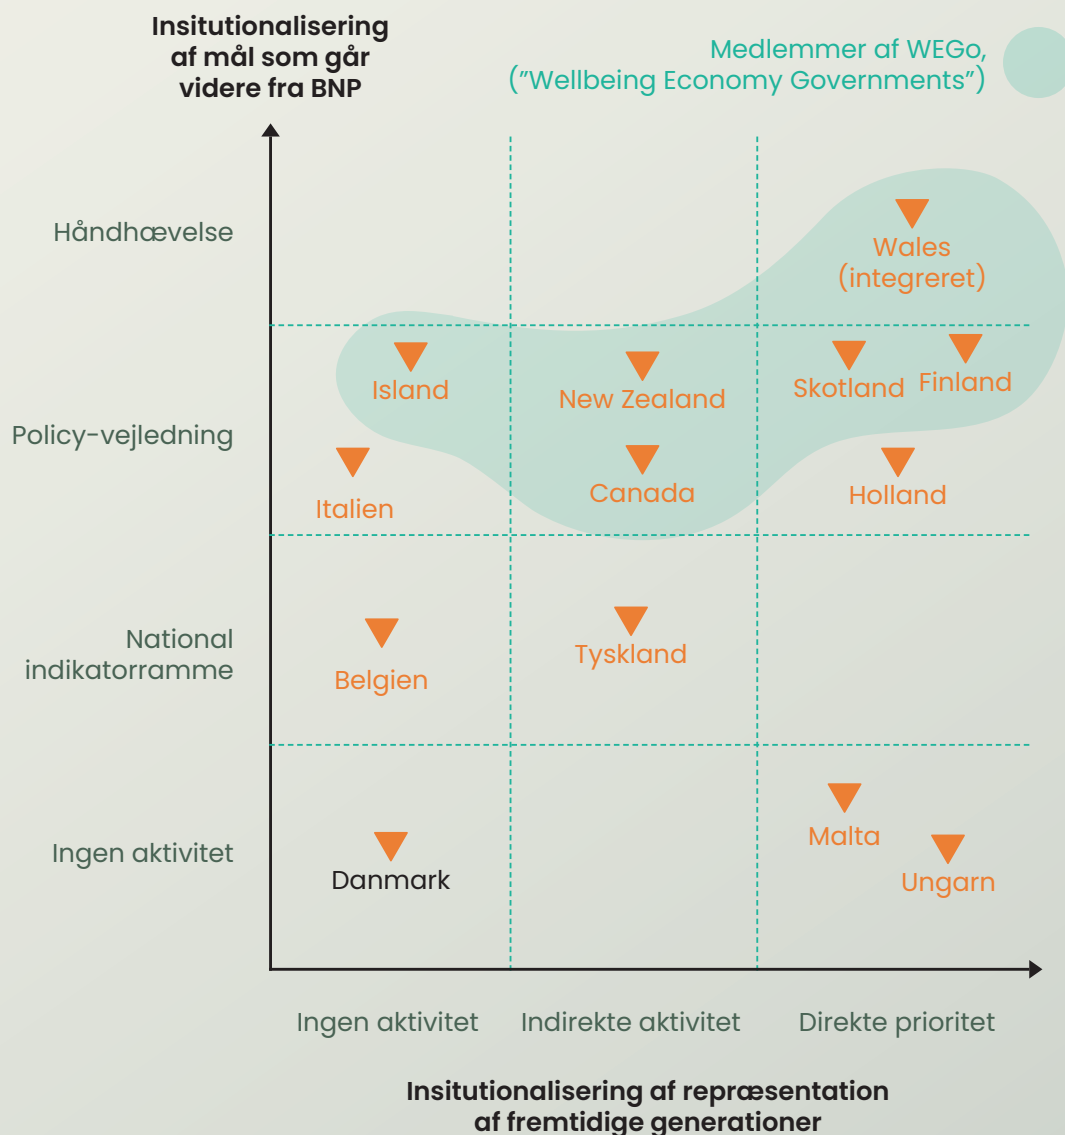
Insitutionalisering af mål som går videre fra BNP

Medlemmer af WEGo, (”Wellbeing Economy Governments”)

Håndhævelse

Wales (integreret)

Island

New Zealand

Skotland

Finland

Policy-vejledning

Italien

Canada

Holland

National indikatorramme

Belgien

Tyskland

Ingen aktivitet

Danmark

Malta

Ungarn

Ingen aktivitet

Indirekte aktivitet

Direkte prioritet

Insitutionalisering af repræsentation af fremtidige generationer